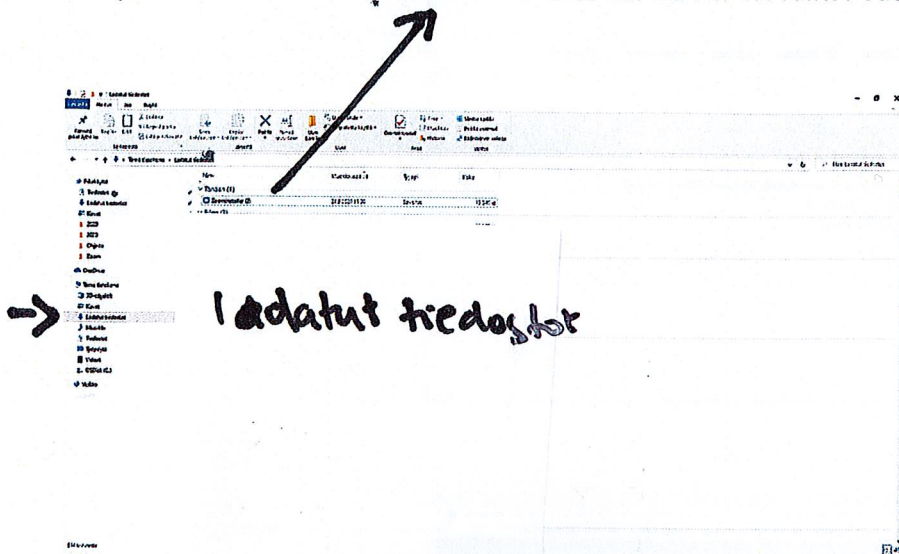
Ladatut tiedostot

Tiedosto Aloitus Jaa Näytä

Kiinnitä pikatoimintoihin Kopioi Liitä Leikkaa

Siirrä kohteeseen Kopioi kohteeseen Poista Nimeä uudelleen Uusi kansio

Ominaisuudet Avaa Valitse kaikki

Leikepöytä Järjestä Uusi Avaa Valitse

Tämä tietokone > Ladatut tiedostot

Pikatoiminnot
Työpöytä
Ladatut tiedostot
Kuvat
2023
OneDrive
Tämä tietokone
3D-objektit
Kuvat
Ladatut tiedostot
Musiikki
Tiedostot
Työpöytä
Videot
OS (C:)
Verkko

Nimi Muokkauspäivä Tyyppi Koko
Tänään (1)

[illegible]

ladatut tiedostot

Ele